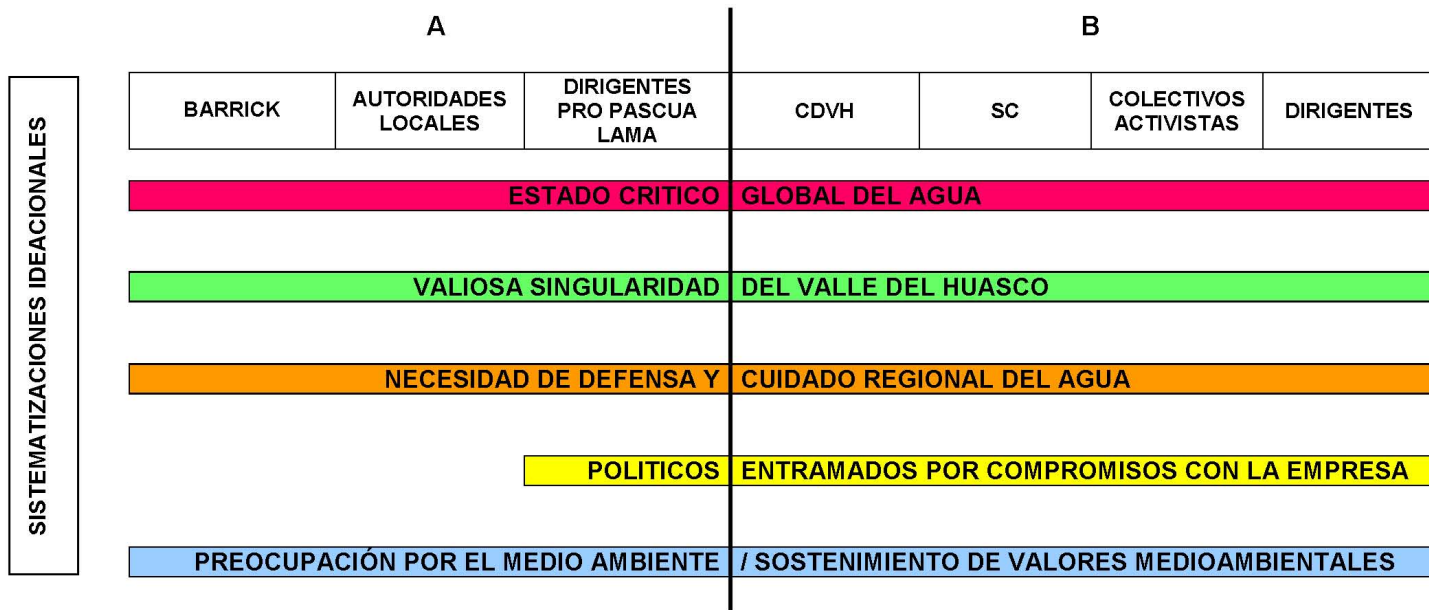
SISTEMATIZACIONES IDEACIONALES

A

B

| BARRICK | AUTORIDADES LOCALES | DIRIGENTES PRO PASCUA LAMA | CDVH | SC | COLECTIVOS ACTIVISTAS | DIRIGENTES |
|---|---|---|---|---|---|---|

ESTADO CRITICO GLOBAL DEL AGUA

VALIOSA SINGULARIDAD DEL VALLE DEL HUASCO

NECESIDAD DE DEFENSA Y CUIDADO REGIONAL DEL AGUA

POLITICOS ENTRAMADOS POR COMPROMISOS CON LA EMPRESA

PREOCUPACIÓN POR EL MEDIO AMBIENTE / SOSTENIMIENTO DE VALORES MEDIOAMBIENTALES